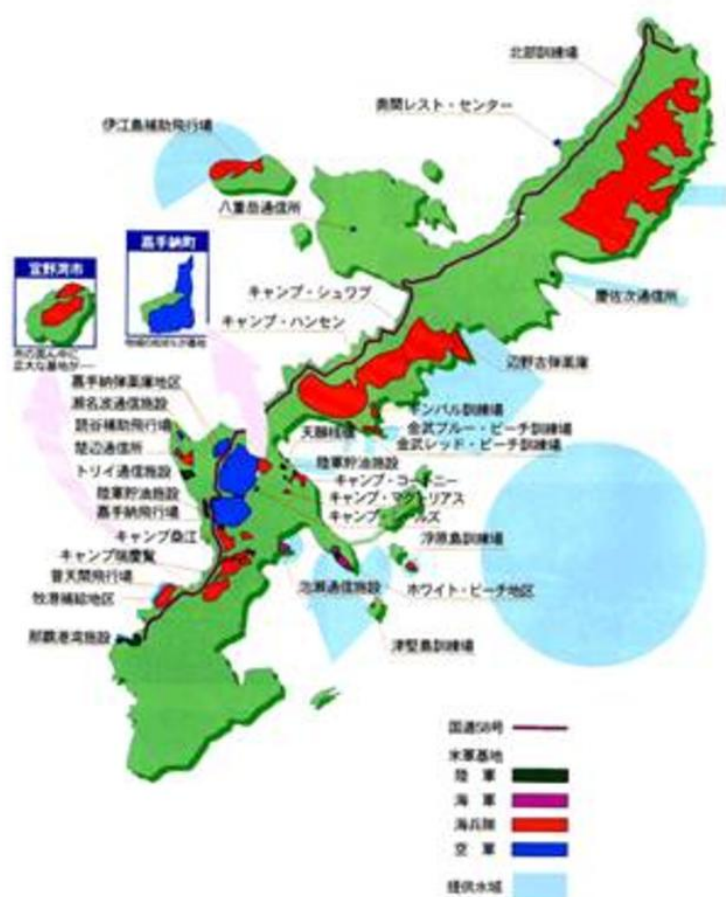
北部訓練場

奥間レスト・センター

伊江島補助飛行場

八重岳通信所

宜野湾市

嘉手納町

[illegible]

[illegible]

キャンプ・シュワブ

慶佐次通信所

キャンプ・ハンセン

辺野古弾薬庫

嘉手納弾薬庫地区

瀬名波通信施設

読谷補助飛行場

楚辺通信所

トリイ通信施設

陸軍貯油施設

嘉手納飛行場

キャンプ桑江

キャンプ瑞慶覧

普天間飛行場

牧港補給地区

那覇港湾施設

ギンバル訓練場

天願桟橋

金武ブルー・ビーチ訓練場

金武レッド・ビーチ訓練場

陸軍貯油施設

キャンプ・コートニー

キャンプ・マクトリアス

キャンプ・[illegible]ルズ

浮原島訓練場

ホワイト・ビーチ地区

泡瀬通信施設

津堅島訓練場

国道58号

米軍基地

陸軍

海軍

海兵隊

空軍

提供水域